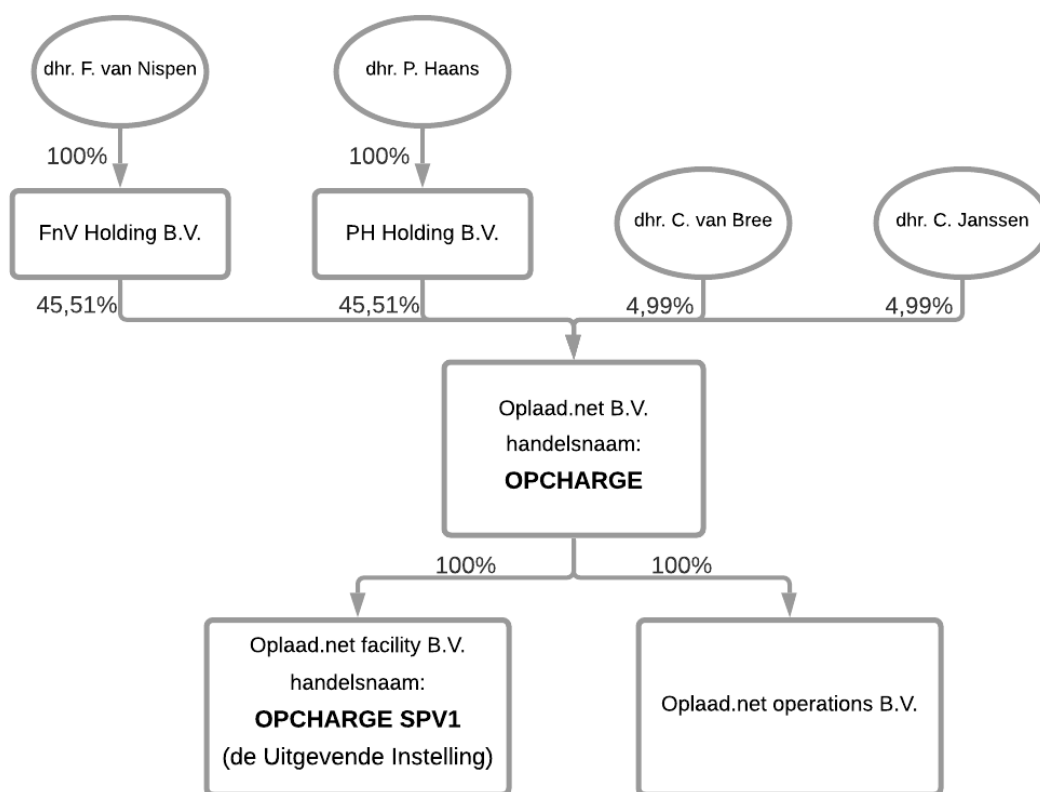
dhr. F. van Nispen

dhr. P. Haans

100%

100%

FnV Holding B.V.

PH Holding B.V.

dhr. C. van Bree

dhr. C. Janssen

45,51%

45,51%

4,99%

4,99%

Oplaad.net B.V.
handelsnaam:
**OPCHARGE**

100%

100%

Oplaad.net facility B.V.
handelsnaam:
**OPCHARGE SPV1**
(de Uitgevende Instelling)

Oplaad.net operations B.V.